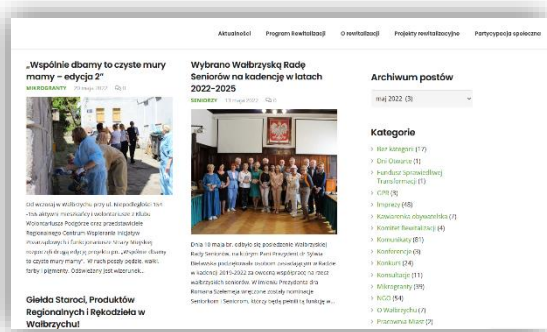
Aktualności Program Rewitalizacji O rewitalizacji Projekty rewitalizacyjne Partycypacja społeczna

„Wspólnie dbamy to czyste mury mamy – edycja 2"

MIKROGRANTY 29 maja 2022 0

Od wczoraj w Wałbrzychu przy ul. Niepodległości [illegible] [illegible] aktywni mieszkańcy i wolontariusze z Klubu Wolontariusza Podgórze oraz przedstawiciele Regionalnego Centrum Wspierania Inicjatyw Pozarządowych i funkcjonariusze Straży Miejskiej rozpoczęli realizację projektu pn. „Wspólnie dbamy to czyste mury mamy". W ruch poszły pędzle, wałki, farby i pigmenty. Odświeżony jest wizerunek...

Giełda Staroci, Produktów Regionalnych i Rękodzieła w Wałbrzychu!

Wybrano Wałbrzyską Radę Seniorów na kadencję w latach 2022–2025

SENIORZY 19 maja 2022 0

Dnia 18 maja br. odbyło się posiedzenie Wałbrzyskiej Rady Seniorów, na którym Pani Prezydent dr Sylwia Dąbrowska podziękowała osobom zasiadającym w Radzie w kadencji 2019-2022 za owocną współpracę na rzecz wałbrzyskich seniorów. W imieniu Prezydenta dla Romana Szełemeja wręczone zostały nominacje Seniorom i Seniorom, którzy będą pełnili tę funkcję w...

Archiwum postów

maj 2022 (3)

Kategorie

Bez kategorii (17)
Dni Otwarte (1)
Fundusz Sprawiedliwej Transformacji (1)
GPR (9)
Imprezy (48)
Kawiarenka obywatelska (7)
Komitet Rewitalizacji (4)
Komunikaty (61)
Konferencje (9)
Konkurs (24)
Konsultacje (11)
Mikrogranty (39)
NGO (54)
O Wałbrzychu (7)
Pracownia Miast (7)